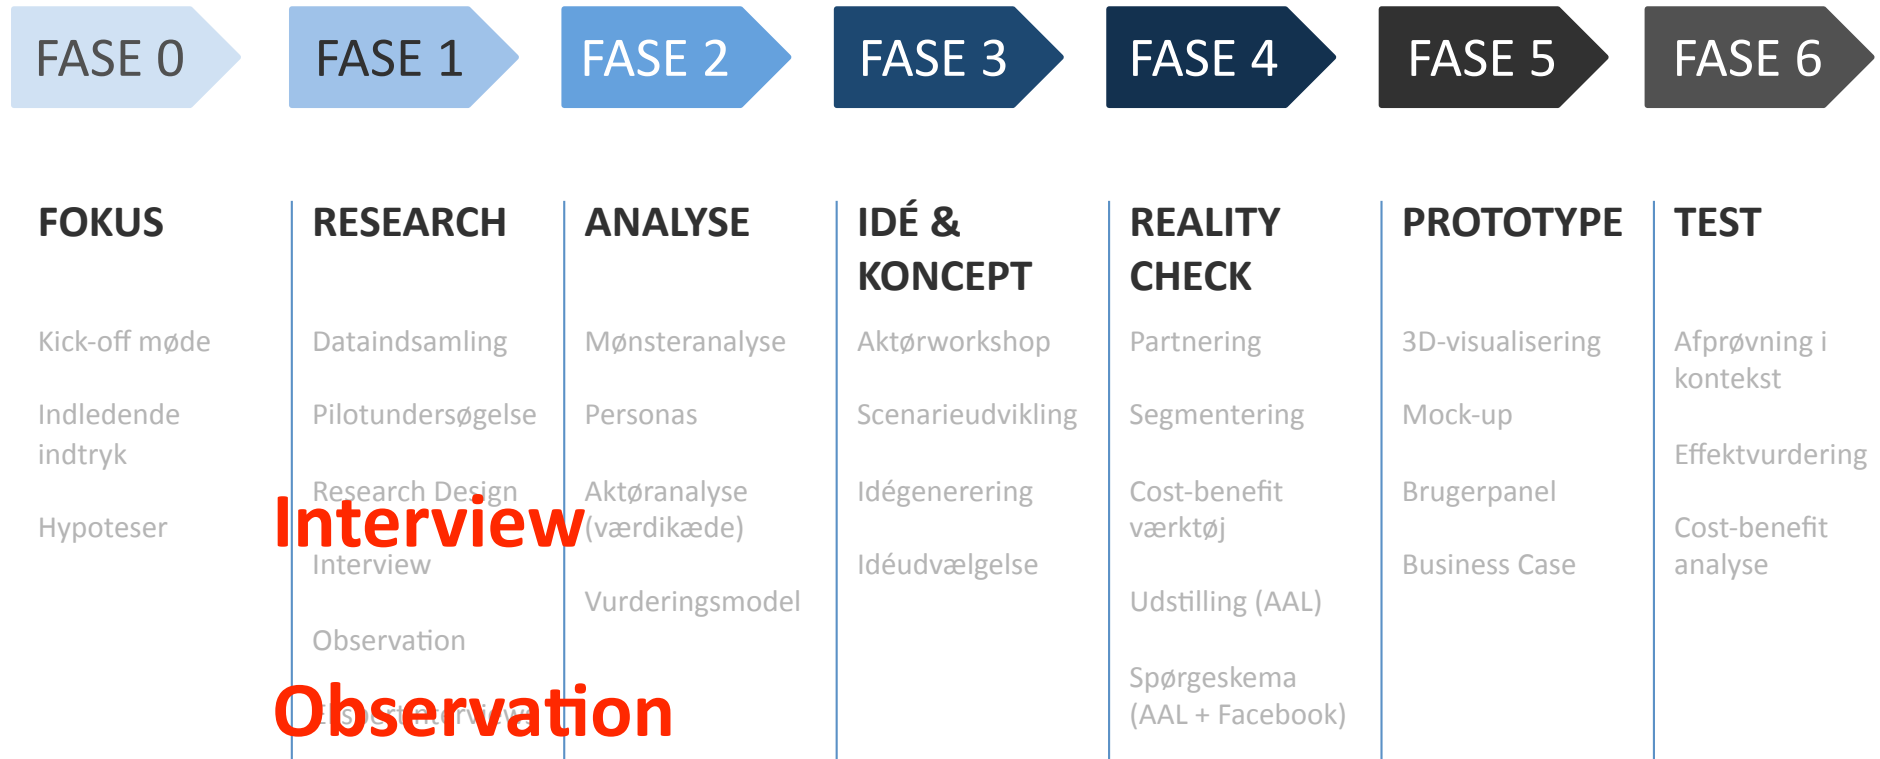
FASE 0

FOKUS

Kick-off møde

Indledende indtryk

Hypoteser

FASE 1

RESEARCH

Dataindsamling

Pilotundersøgelse

Research Design

Interview

Interview

Observation

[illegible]

Observation

FASE 2

ANALYSE

Mønsteranalyse

Personas

Aktøranalyse (værdikæde)

Vurderingsmodel

FASE 3

IDÉ & KONCEPT

Aktørworkshop

Scenarieudvikling

Idégenerering

Idéudvælgelse

FASE 4

REALITY CHECK

Partnering

Segmentering

Cost-benefit værktøj

Udstilling (AAL)

Spørgeskema (AAL + Facebook)

FASE 5

PROTOTYPE

3D-visualisering

Mock-up

Brugerpanel

Business Case

FASE 6

TEST

Afprøvning i kontekst

Effektvurdering

Cost-benefit analyse